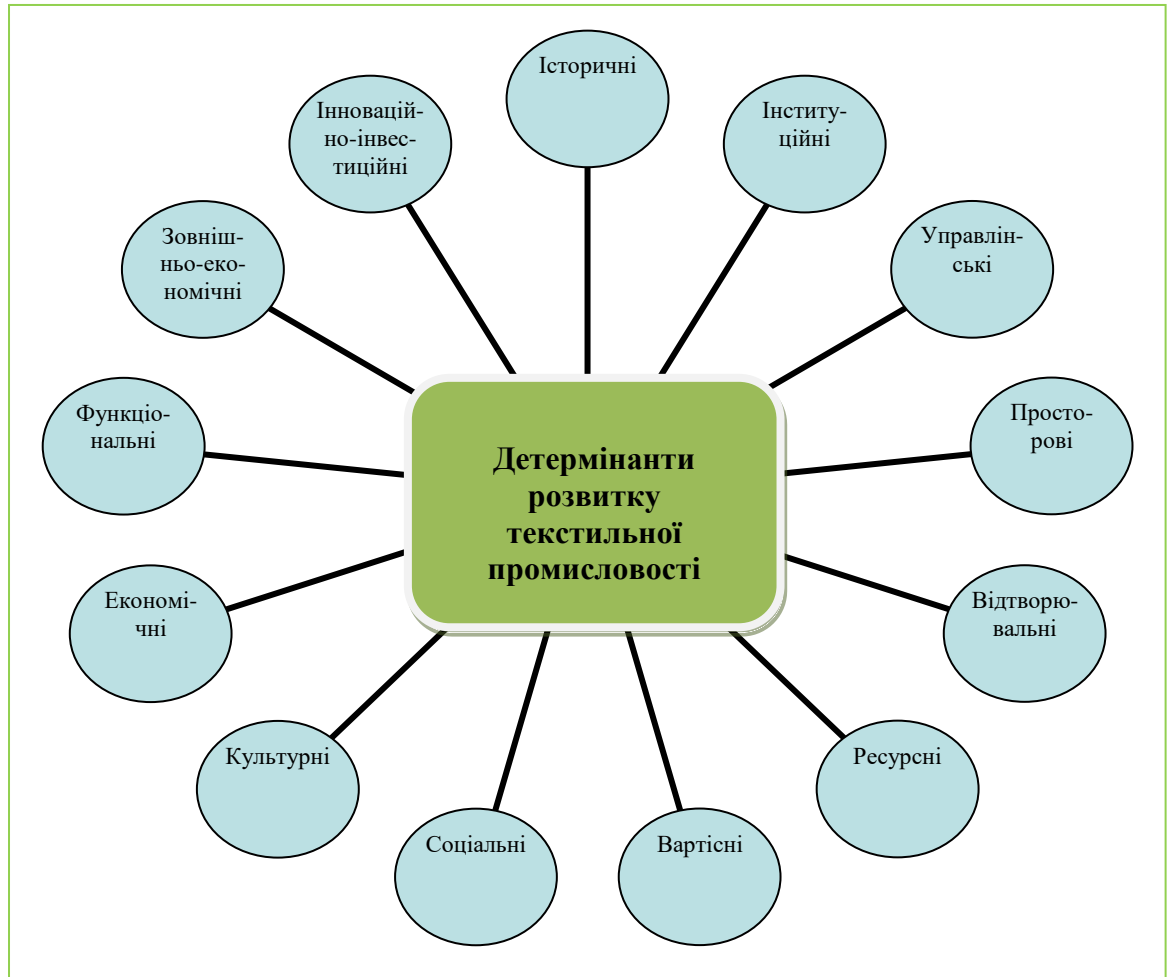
Детермінанти розвитку текстильної промисловості

Історичні

Інституційні

Управлінські

Просторові

Відтворювальні

Ресурсні

Вартісні

Соціальні

Культурні

Економічні

Функціональні

Зовнішньо-економічні

Інноваційно-інвестиційні